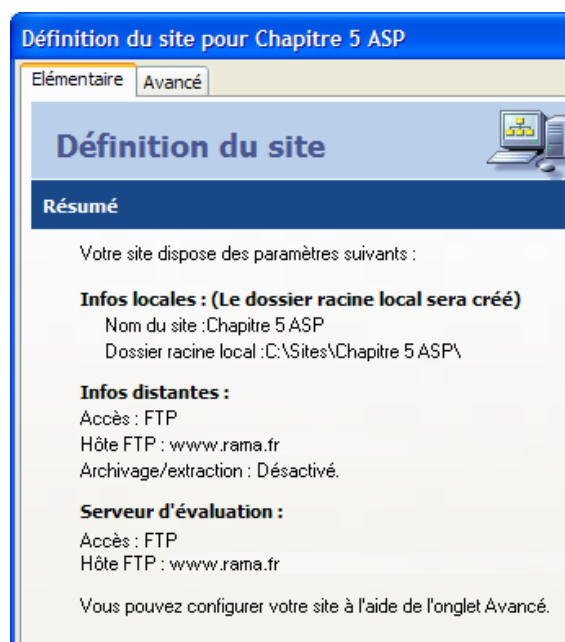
Définition du site pour Chapitre 5 ASP

Elémentaire | Avancé

Définition du site

Résumé

Votre site dispose des paramètres suivants :

Infos locales : (Le dossier racine local sera créé)
Nom du site :Chapitre 5 ASP
Dossier racine local :C:\Sites\Chapitre 5 ASP\

Infos distantes :
Accès : FTP
Hôte FTP : www.rama.fr
Archivage/extraction : Désactivé.

Serveur d'évaluation :
Accès : FTP
Hôte FTP : www.rama.fr

Vous pouvez configurer votre site à l'aide de l'onglet Avancé.